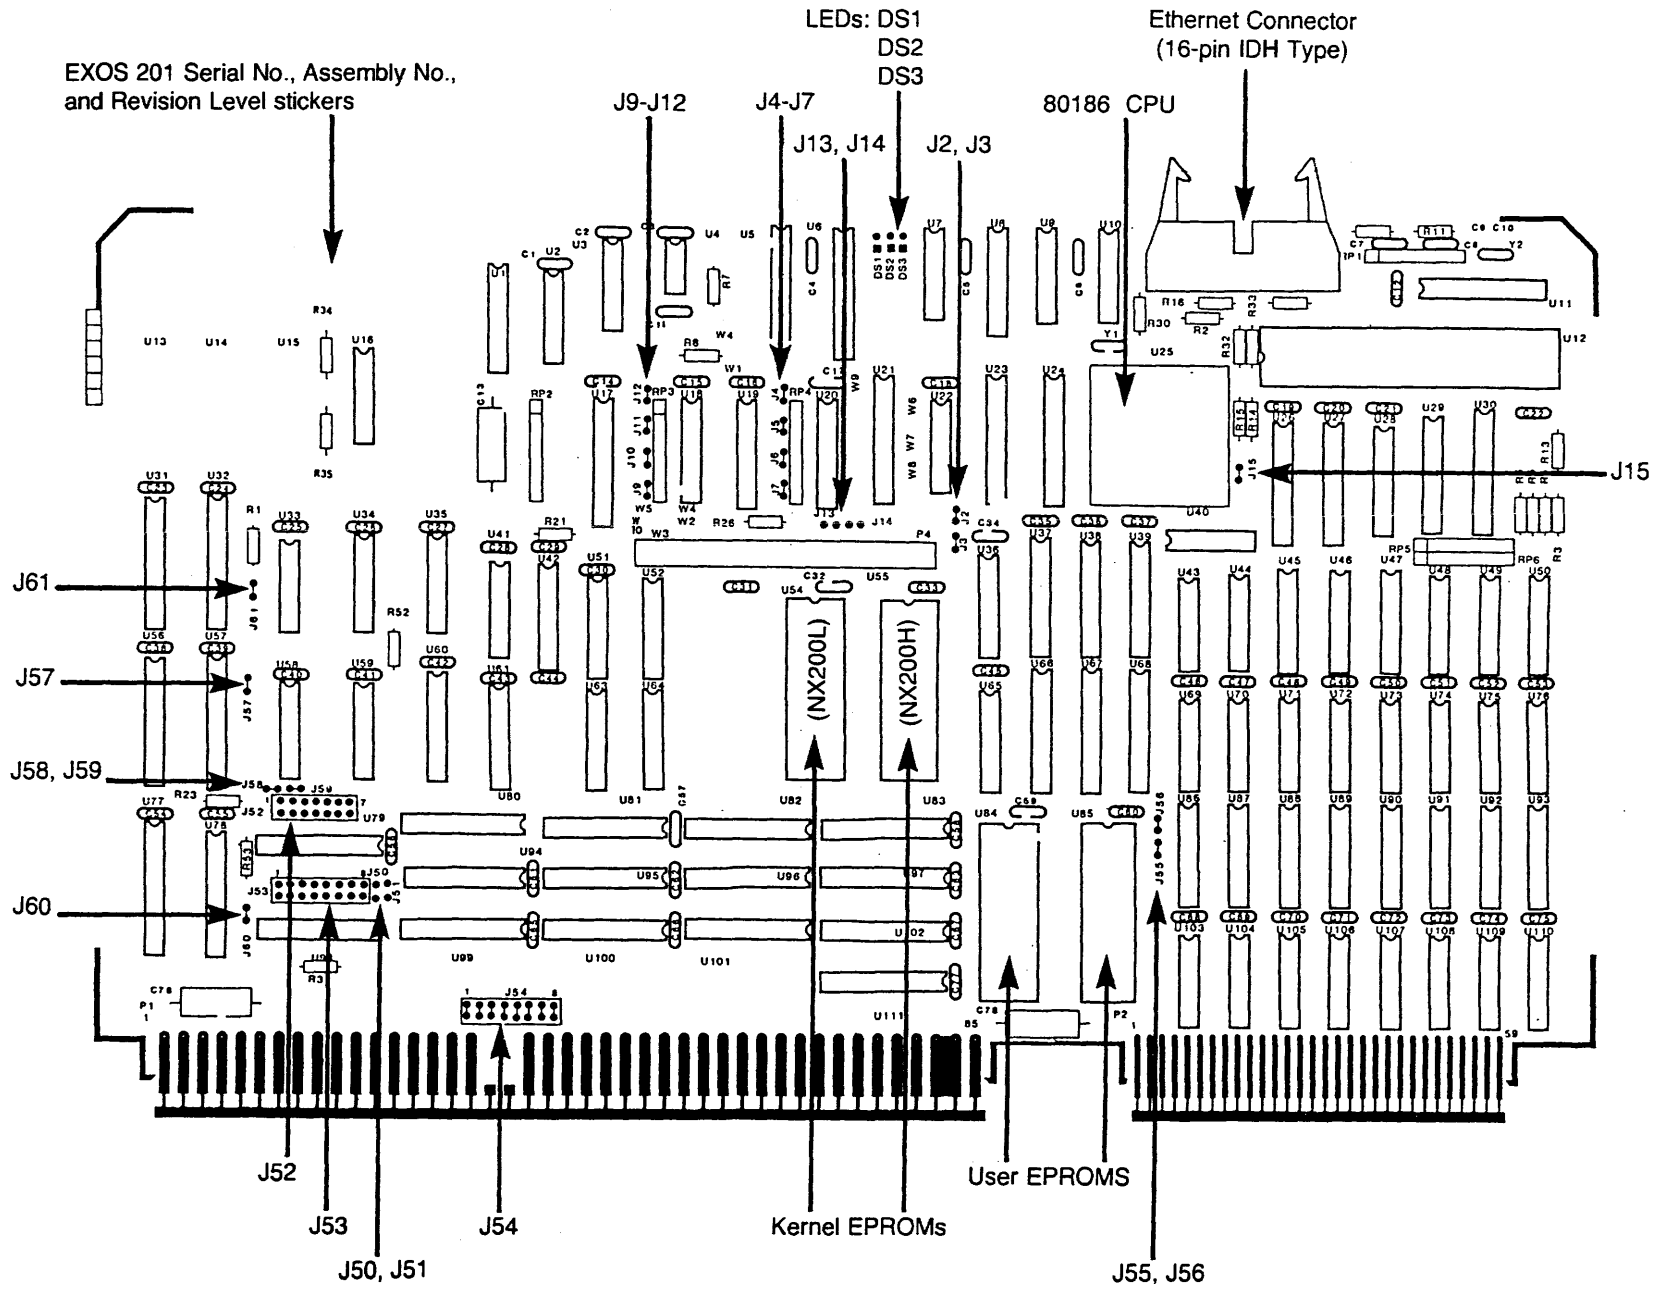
EXOS 201 Serial No., Assembly No., and Revision Level stickers

LEDs: DS1
DS2
DS3

Ethernet Connector (16-pin IDH Type)

J9-J12

J4-J7

J13, J14

J2, J3

80186 CPU

U13 U14 U15 R34 U16 C1 U2 C2 U3 C3 U4 U5 R7 U6 C4 U1 C11 R8 W4 W1 DS1 DS2 DS3 U7 C5 U8 U9 C6 U10 C7 R11 C8 C9 C10 Y2 TP1 C12 U11 R16 R33 R30 R2 Y1 U25 R32 U12

C13 RP2 C14 J12 RP3 U17 J11 J10 J9 W5 C15 U18 W4 W2 C16 U19 J4 RP4 J5 J6 J7 C17 U20 W9 U21 C18 U22 W6 W7 W8 U23 U24 C19 C20 C21 U29 U30 C22 R15 R14 R13 J15 U40

J15

U31 U32 R35 C23 C24 R1 U33 C25 U34 C26 U35 C27 R21 U41 C28 C29 U42 W10 W3 R26 J13 J14 P4 J2 J3 C34 C35 C36 C37 U36 U37 U38 U39 RP5 RP6 R3

J61

J61 R52 U51 C30 U52 C31 C32 U54 U55 C33 U43 U44 U45 U46 U47 U48 U49 U50

J57

U56 U57 C38 C39 U58 C40 U59 C41 U60 C42 U61 C43 C44 U62 U63 U64 J57 (NX200L) (NX200H) C45 U65 U66 U67 U68 C46 C47 C48 C49 C50 C51 C52 C53 U69 U70 U71 U72 U73 U74 U75 U76

J58, J59

J58 J59 U80 U81 C87 U82 U83 R23 U77 U78 C33 C35 J52 U79 C58 C59 U84 U85 C60 J56 C61 C62 R53 U94 C63 C64 U95 U96 U97 J53 J50 J51 J55 U86 U87 U88 U89 U90 U91 U92 U93

J60

J60 U99 U100 U101 U102 C68 C69 C70 C71 C72 C73 C74 C75 U103 U104 U105 U106 U107 U108 U109 U110 R3 U111 C76 P1 1 J54 1 8 C78 85 P2 1 59

J52

J53

J54

J50, J51

Kernel EPROMs

User EPROMS

J55, J56